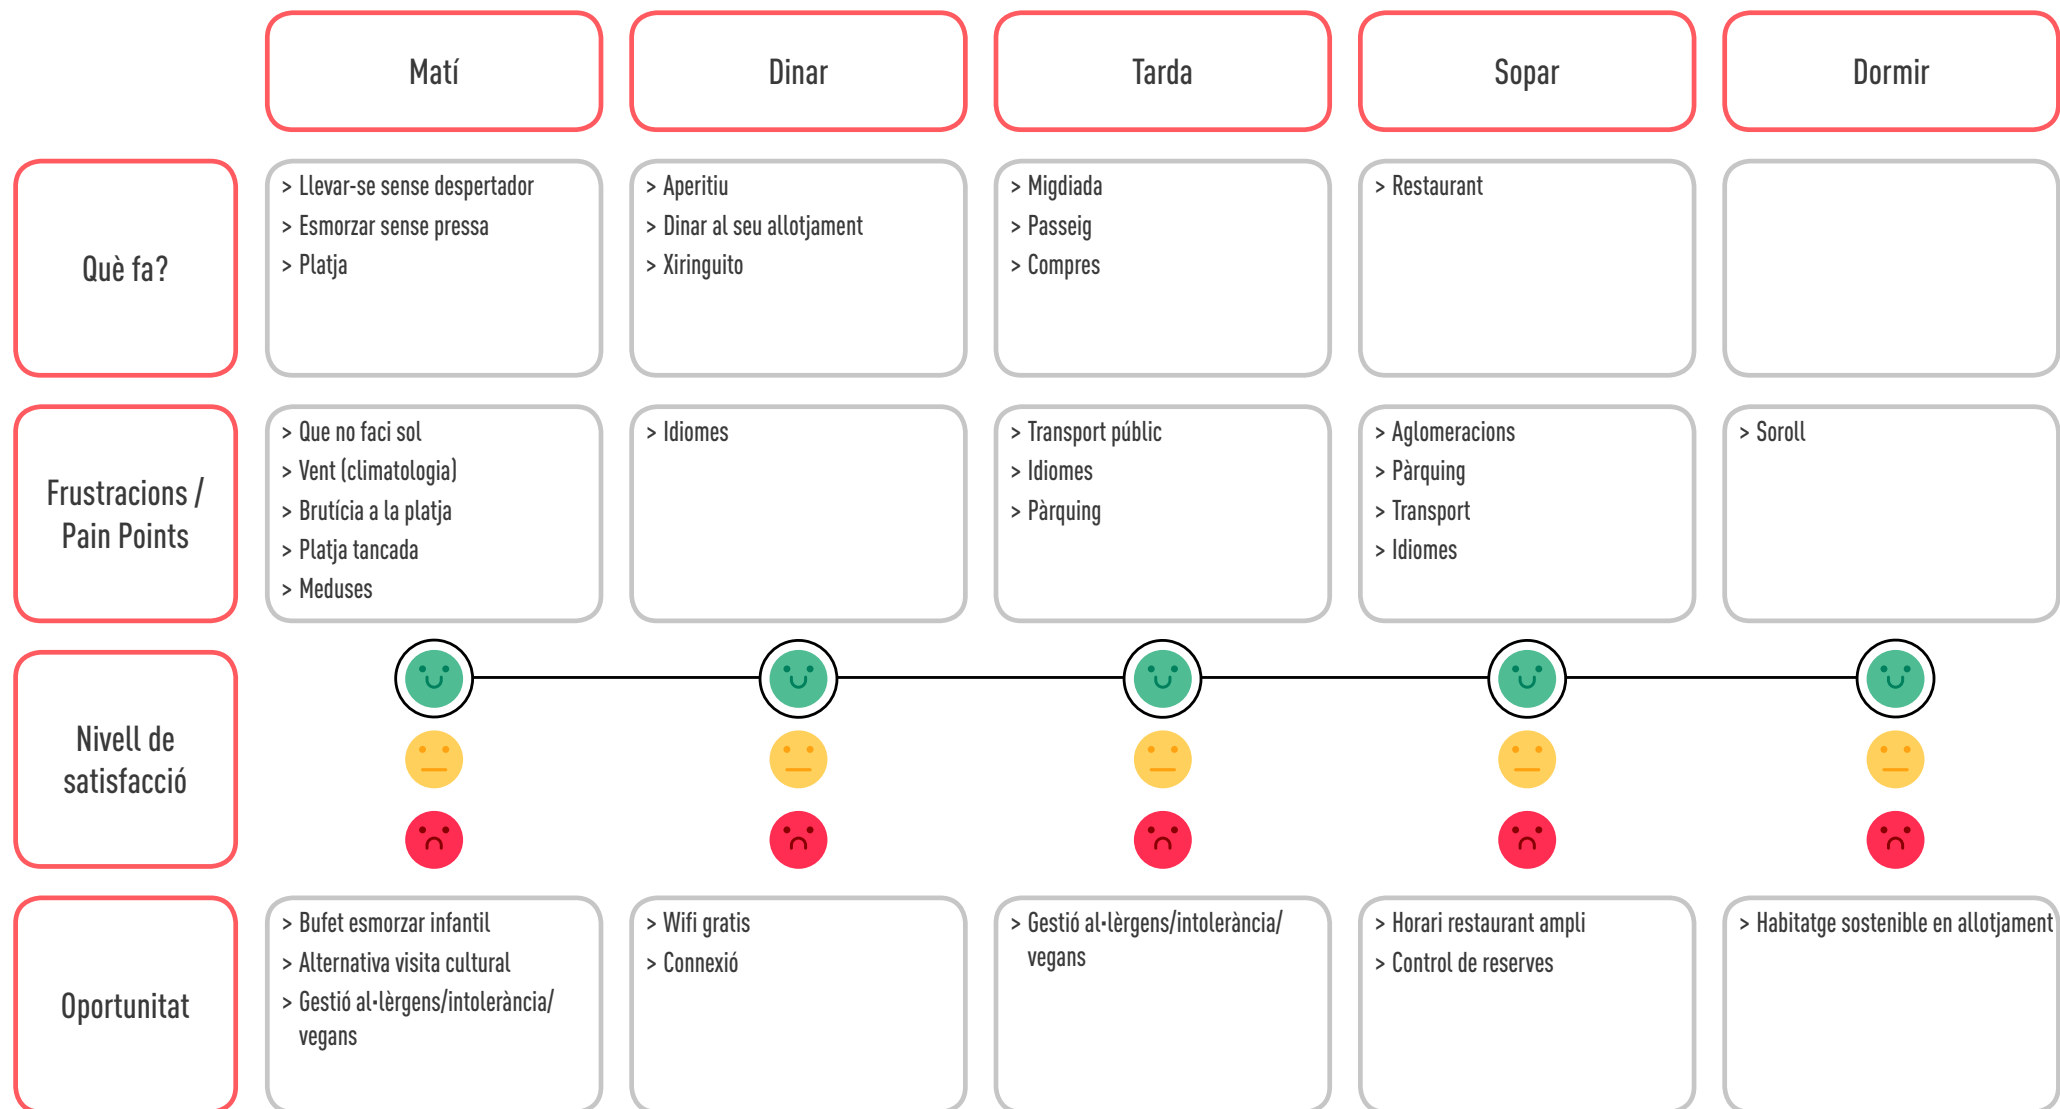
|  | Matí | Dinar | Tarda | Sopar | Dormir |
|---|---|---|---|---|---|
| Què fa? | > Llevar-se sense despertador<br>> Esmorzar sense pressa<br>> Platja | > Aperitiu<br>> Dinar al seu allotjament<br>> Xiringuito | > Migdiada<br>> Passeig<br>> Compres | > Restaurant |  |
| Frustracions / Pain Points | > Que no faci sol<br>> Vent (climatologia)<br>> Brutícia a la platja<br>> Platja tancada<br>> Meduses | > Idiomes | > Transport públic<br>> Idiomes<br>> Pàrquing | > Aglomeracions<br>> Pàrquing<br>> Transport<br>> Idiomes | > Soroll |
| Nivell de satisfacció |  |  |  |  |  |
| Oportunitat | > Bufet esmorzar infantil<br>> Alternativa visita cultural<br>> Gestió al·lèrgens/intolerància/ vegans | > Wifi gratis<br>> Connexió | > Gestió al·lèrgens/intolerància/ vegans | > Horari restaurant ampli<br>> Control de reserves | > Habitatge sostenible en allotjament |